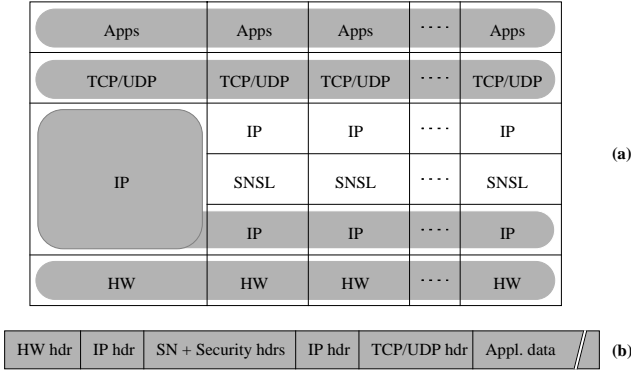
| Apps | Apps | Apps | .... | Apps |
|---|---|---|---|---|
| TCP/UDP | TCP/UDP | TCP/UDP | .... | TCP/UDP |
| IP | IP | IP | .... | IP |
| | SNSL | SNSL | .... | SNSL |
| | IP | IP | .... | IP |
| HW | HW | HW | .... | HW |

(a)

| HW hdr | IP hdr | SN + Security hdrs | IP hdr | TCP/UDP hdr | Appl. data |
|---|---|---|---|---|---|

(b)